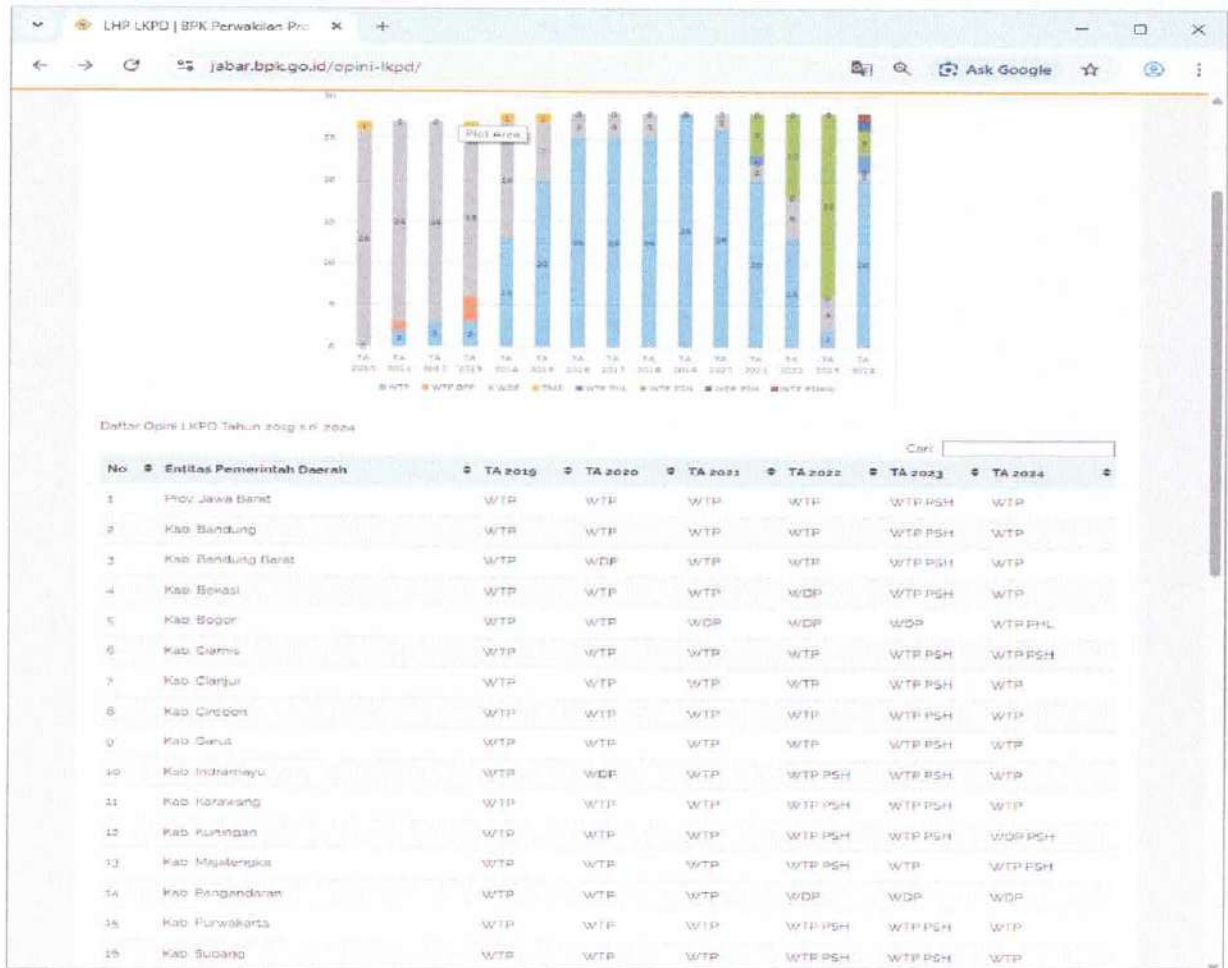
LHP LKPD | BPK Perwakilan Pro ×
jabar.bpk.go.id/opini-lkpd/
Ask Google

Plot Area

TA 2010 TA 2011 TA 2012 TA 2013 TA 2014 TA 2015 TA 2016 TA 2017 TA 2018 TA 2019 TA 2020 TA 2021 TA 2022 TA 2023 TA 2024

WTP WTP DPP WDP TMP WTP PHL WTP PSH WDP PSH WTP PSHKL

Daftar Opini LKPD Tahun 2019 s.d 2024

Cari

| No | Entitas Pemerintah Daerah | TA 2019 | TA 2020 | TA 2021 | TA 2022 | TA 2023 | TA 2024 |
|---|---|---|---|---|---|---|---|
| 1 | Prov. Jawa Barat | WTP | WTP | WTP | WTP | WTP PSH | WTP |
| 2 | Kab. Bandung | WTP | WTP | WTP | WTP | WTP PSH | WTP |
| 3 | Kab. Bandung Barat | WTP | WDP | WTP | WTP | WTP PSH | WTP |
| 4 | Kab. Bekasi | WTP | WTP | WTP | WDP | WTP PSH | WTP |
| 5 | Kab. Bogor | WTP | WTP | WDP | WDP | WDP | WTP PHL |
| 6 | Kab. Ciamis | WTP | WTP | WTP | WTP | WTP PSH | WTP PSH |
| 7 | Kab. Cianjur | WTP | WTP | WTP | WTP | WTP PSH | WTP |
| 8 | Kab. Cirebon | WTP | WTP | WTP | WTP | WTP PSH | WTP |
| 9 | Kab. Garut | WTP | WTP | WTP | WTP | WTP PSH | WTP |
| 10 | Kab. Indramayu | WTP | WDP | WTP | WTP PSH | WTP PSH | WTP |
| 11 | Kab. Karawang | WTP | WTP | WTP | WTP PSH | WTP PSH | WTP |
| 12 | Kab. Kuningan | WTP | WTP | WTP | WTP PSH | WTP PSH | WDP PSH |
| 13 | Kab. Majalengka | WTP | WTP | WTP | WTP PSH | WTP | WTP PSH |
| 14 | Kab. Pangandaran | WTP | WTP | WTP | WDP | WDP | WDP |
| 15 | Kab. Purwakarta | WTP | WTP | WTP | WTP PSH | WTP PSH | WTP |
| 16 | Kab. Subang | WTP | WTP | WTP | WTP PSH | WTP PSH | WTP |